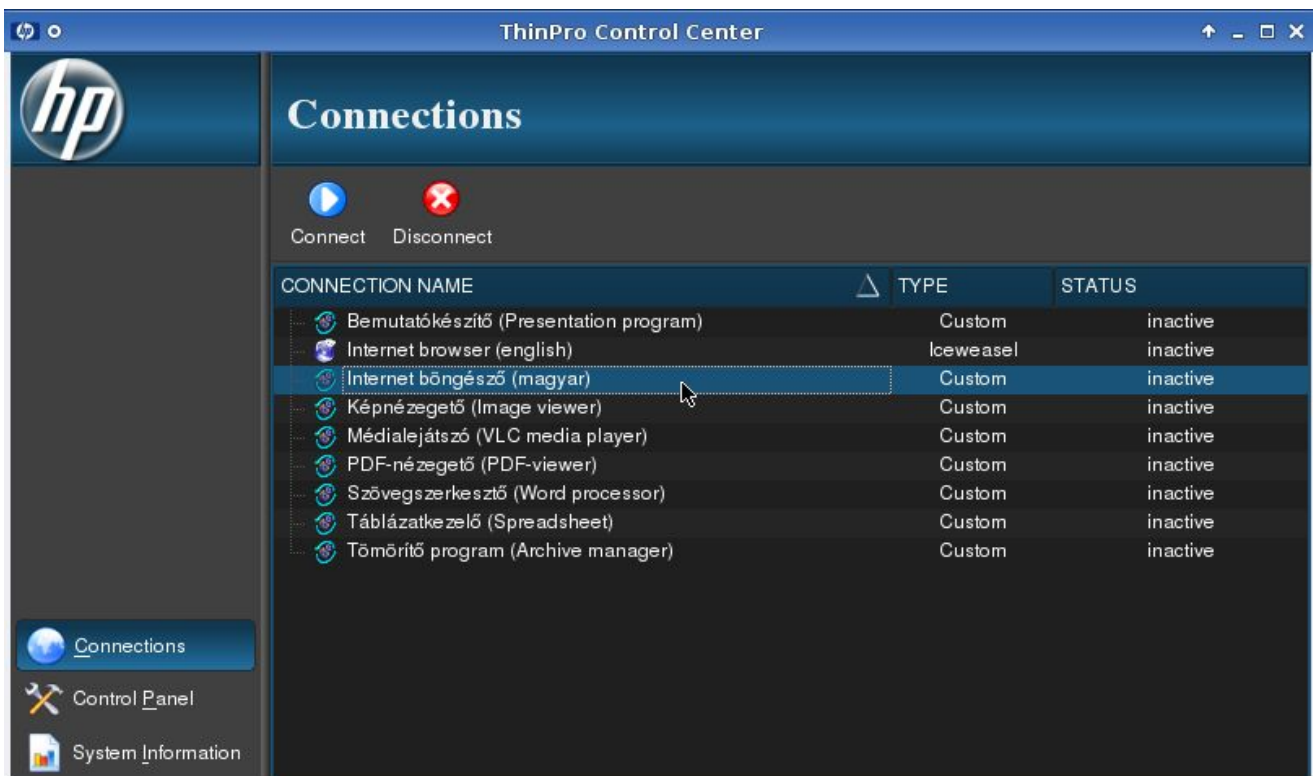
ThinPro Control Center

hp

Connections

Connect Disconnect

| CONNECTION NAME | TYPE | STATUS |
|---|---|---|
| Bemutatókészítő (Presentation program) | Custom | inactive |
| Internet browser (english) | Iceweasel | inactive |
| Internet böngésző (magyar) | Custom | inactive |
| Képnézegető (Image viewer) | Custom | inactive |
| Médialejátszó (VLC media player) | Custom | inactive |
| PDF-nézegető (PDF-viewer) | Custom | inactive |
| Szövegszerkesztő (Word processor) | Custom | inactive |
| Táblázatkezelő (Spreadsheet) | Custom | inactive |
| Tömörítő program (Archive manager) | Custom | inactive |

Connections
Control Panel
System Information